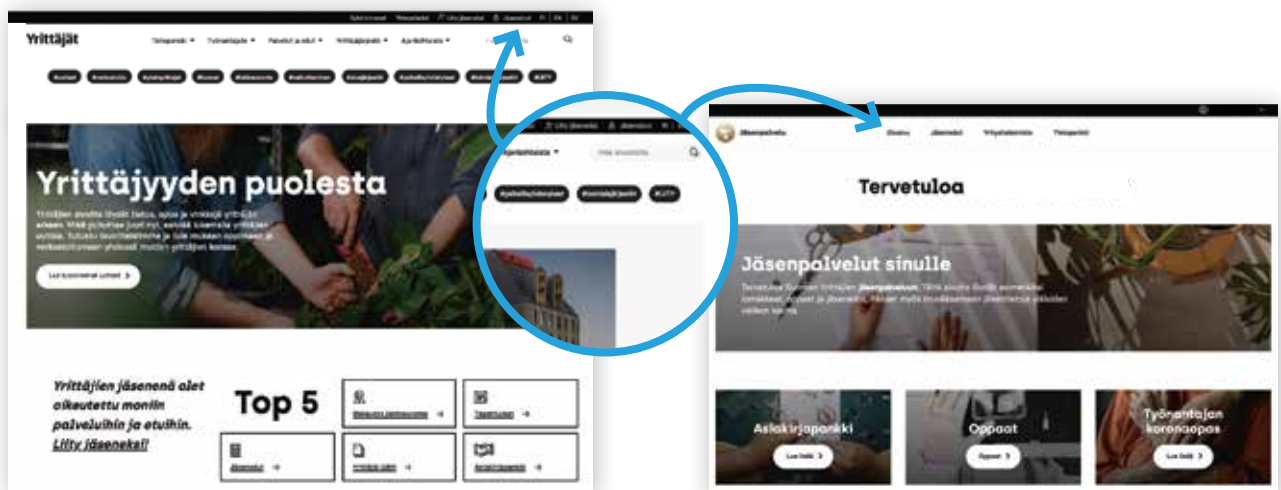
Yrittäjät

Yrittäjyyden puolesta

Lue tarinamme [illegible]

Yrittäjien jäsenenä olet oikeutettu moniin palveluihin ja etuihin. Liity jäseneksi!

Top 5

Liity jäseneksi

Jäsenpalvelu

Tervetuloa

Jäsenpalvelut sinulle

Asiakirjapankki

Lue lisää

Oppaat

Oppaat

Työnantajan koronaopas

Lue lisää